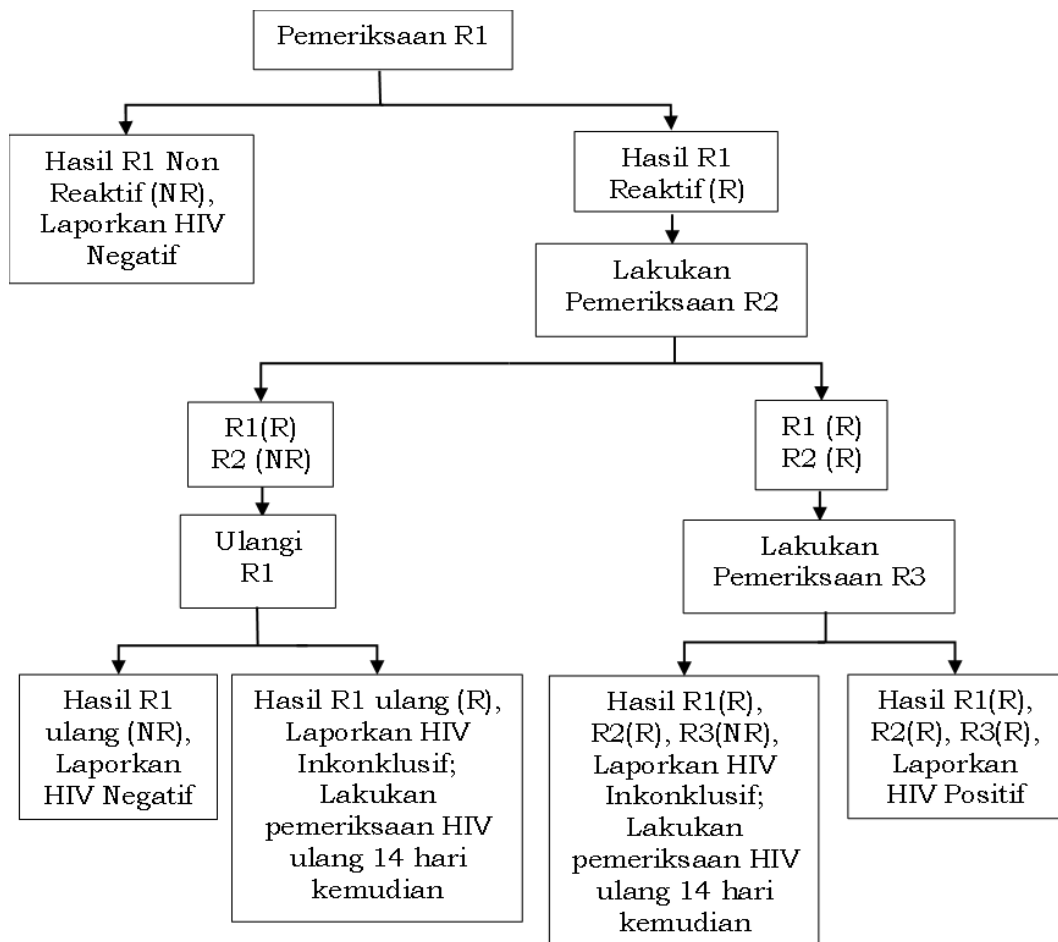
Pemeriksaan R1

Hasil R1 Non Reaktif (NR), Laporkan HIV Negatif

Hasil R1 Reaktif (R)

Lakukan Pemeriksaan R2

R1(R) R2 (NR)

Ulangi R1

Hasil R1 ulang (NR), Laporkan HIV Negatif

Hasil R1 ulang (R), Laporkan HIV Inkonklusif; Lakukan pemeriksaan HIV ulang 14 hari kemudian

R1 (R) R2 (R)

Lakukan Pemeriksaan R3

Hasil R1(R), R2(R), R3(NR), Laporkan HIV Inkonklusif; Lakukan pemeriksaan HIV ulang 14 hari kemudian

Hasil R1(R), R2(R), R3(R), Laporkan HIV Positif